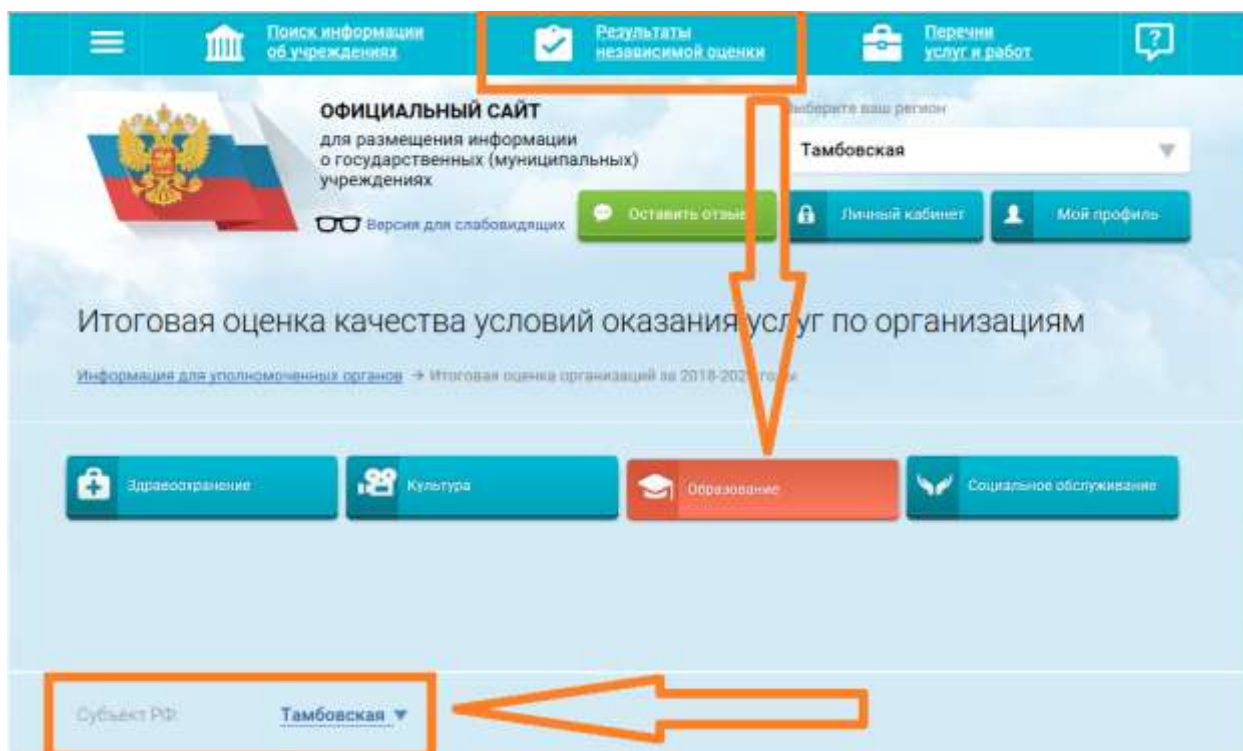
Поиск информации об учреждениях

Результаты независимой оценки

Перечни услуг и работ

ОФИЦИАЛЬНЫЙ САЙТ
для размещения информации о государственных (муниципальных) учреждениях

Версия для слабовидящих

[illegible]берите ваш регион

Тамбовская

Оставить отзы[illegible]

Личный кабинет

Мой профиль

Итоговая оценка качества условий оказания усл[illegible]уг по организациям

Информация для уполномоченных органов → Итоговая оценка организаций за 2018-202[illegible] го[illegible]

Здравоохранение

Культура

Образование

Социальное обслуживание

Субъект РФ:

Тамбовская ▼